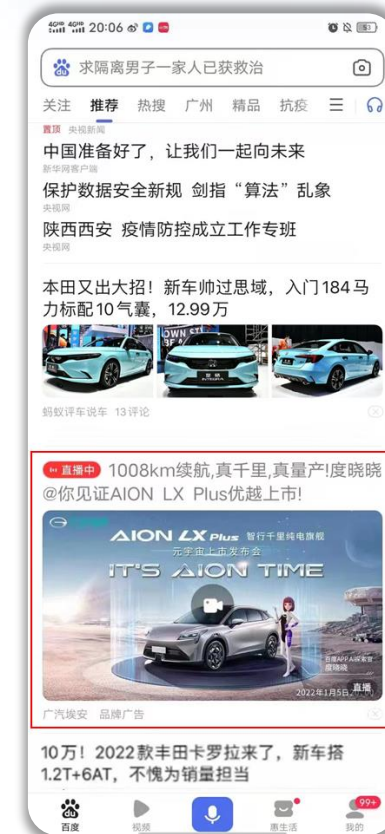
4G 4G 20:06

求隔离男子一家人已获救治

关注 推荐 热搜 广州 精品 抗疫

置顶 央视新闻
中国准备好了，让我们一起向未来
新华网客户端

保护数据安全新规 剑指“算法”乱象
央视网

陕西西安 疫情防控成立工作专班
央视网

本田又出大招！新车帅过思域，入门184马力标配10气囊，12.99万

蚂蚁评车说车 13评论

直播中 1008km续航,真千里,真量产!度晓晓@你见证AION LX Plus优越上市!

AION LX Plus 智行千里纯电旗舰
元宇宙上市发布会
IT'S AION TIME

直播
2022年1月5日

广汽埃安 品牌广告

10万！2022款丰田卡罗拉来了，新车搭1.2T+6AT，不愧为销量担当

百度 视频 惠生活 99+ 我的